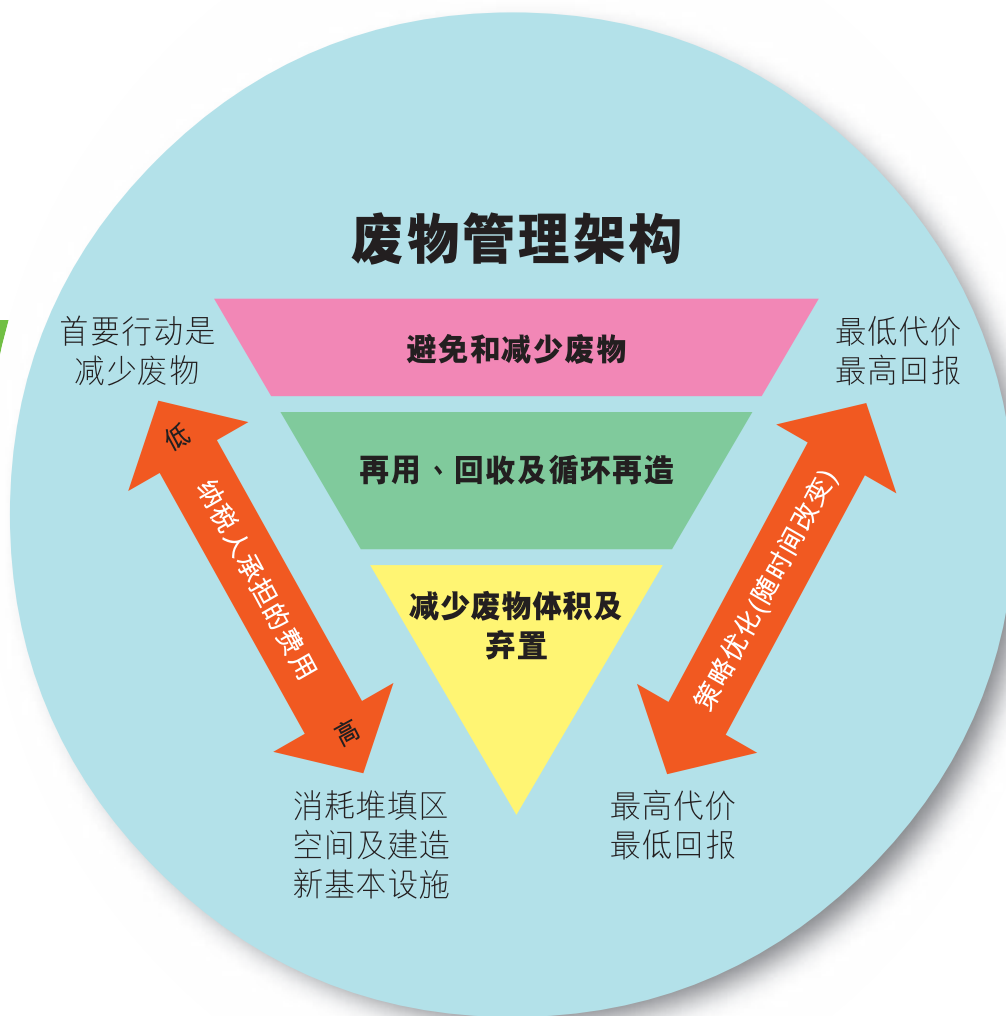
废物管理架构

首要行动是
减少废物

避免和减少废物

最低代价
最高回报

低

纳税人承担的费用

高

再用、回收及循环再造

策略优化(随时间改变)

减少废物体积及
弃置

消耗堆填区
空间及建造
新基本设施

最高代价
最低回报